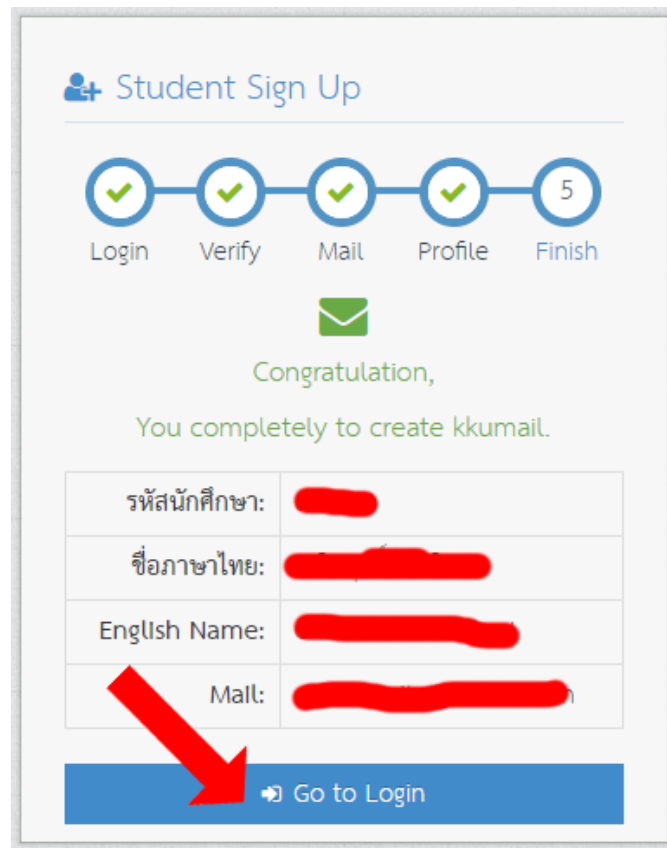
Student Sign Up

5

Login Verify Mail Profile Finish

Congratulation,

You completely to create kkumail.

| รหัสนักศึกษา: | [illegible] |
|---|---|
| ชื่อภาษาไทย: | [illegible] |
| English Name: | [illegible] |
| Mail: | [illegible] |

Go to Login